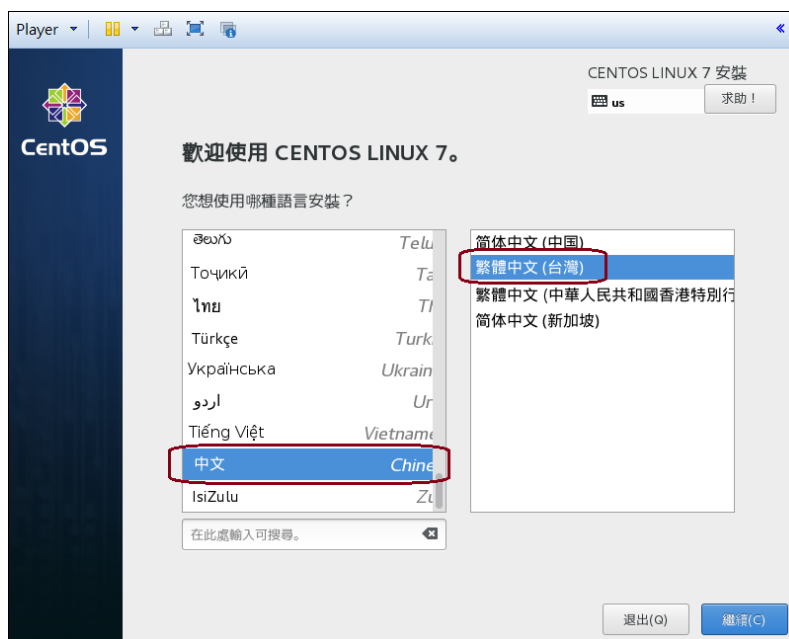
Player

CentOS

CENTOS LINUX 7 安裝
us
求助！

歡迎使用 CENTOS LINUX 7。

您想使用哪種語言安裝？

| | |
|---|---|
| తెలుగు | Telu |
| Тоҷикӣ | Ta |
| ไทย | Th |
| Türkçe | Turk |
| Українська | Ukrain |
| اردو | Ur |
| Tiếng Việt | Vietname |
| 中文 | Chine |
| IsiZulu | Zu |

简体中文 (中国)
繁體中文 (台灣)
繁體中文 (中華人民共和國香港特別行
简体中文 (新加坡)

在此處輸入可搜尋。

退出(Q)
繼續(C)